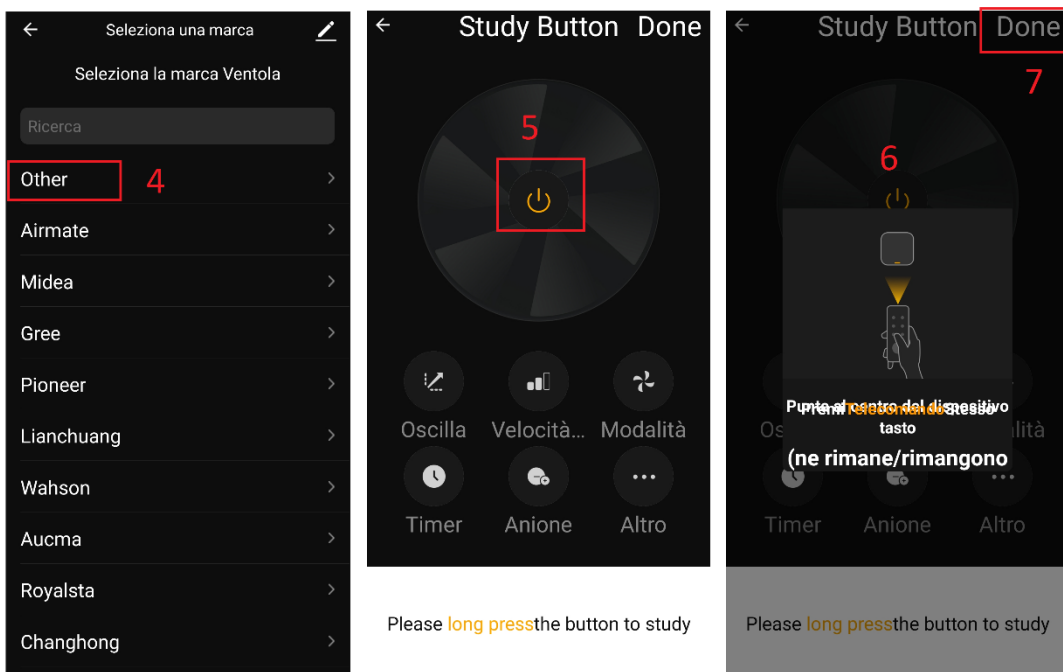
Seleziona una marca

Seleziona la marca Ventola

Ricerca

Other

4

Airmate

Midea

Gree

Pioneer

Lianchuang

Wahson

Aucma

Royalsta

Changhong

Study Button Done

5

Oscilla

Velocità...

Modalità

Timer

Anione

Altro

Please long pressthe button to study

Study Button Done

7

6

Punta al centro del dispositivo Premi Telecomando stesso tasto

(ne rimane/rimangono

Os

lità

Timer

Anione

Altro

Please long pressthe button to study